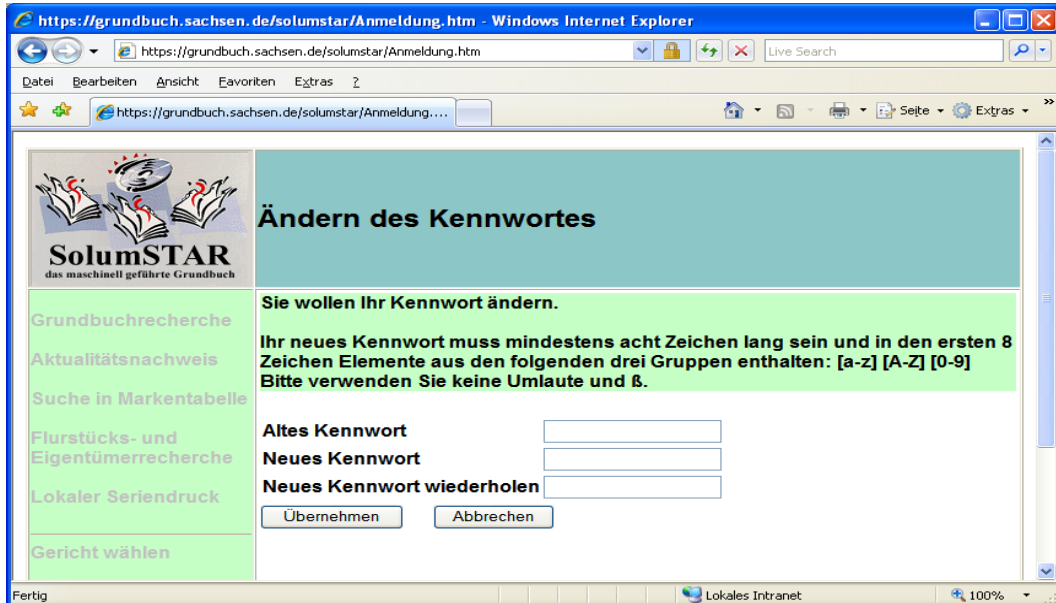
https://grundbuch.sachsen.de/solumstar/Anmeldung.htm - Windows Internet Explorer

https://grundbuch.sachsen.de/solumstar/Anmeldung.htm

Live Search

Datei Bearbeiten Ansicht Favoriten Extras ?

https://grundbuch.sachsen.de/solumstar/Anmeldung....

Seite Extras

SolumSTAR
das maschinell geführte Grundbuch

Ändern des Kennwortes

Grundbuchrecherche

Aktualitätsnachweis

Suche in Markentabelle

Flurstücks- und Eigentümerrecherche

Lokaler Seriendruck

Gericht wählen

Sie wollen Ihr Kennwort ändern.

Ihr neues Kennwort muss mindestens acht Zeichen lang sein und in den ersten 8 Zeichen Elemente aus den folgenden drei Gruppen enthalten: [a-z] [A-Z] [0-9]
Bitte verwenden Sie keine Umlaute und ß.

Altes Kennwort

Neues Kennwort

Neues Kennwort wiederholen

Übernehmen

Abbrechen

Fertig

Lokales Intranet

100%